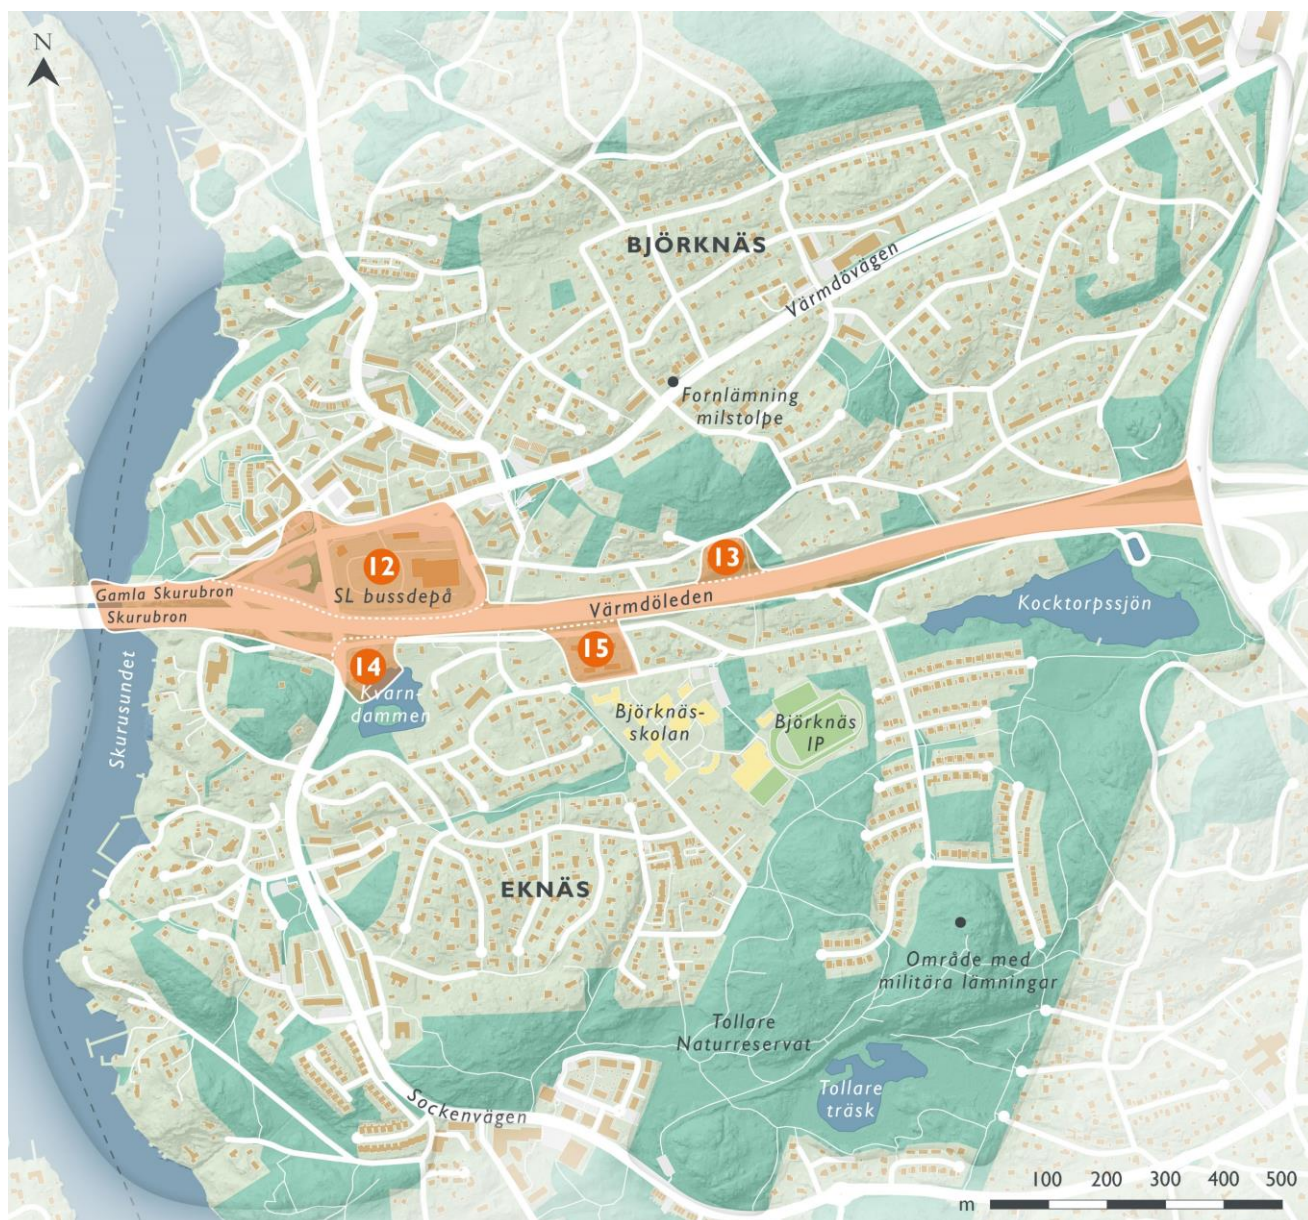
N

BJÖRKNÄS

Värmdövägen

Fornlämning milstolpe

12
SL bussdepå

13

Gamla Skurubron
Skurubron

Värmdöleden

Kocktorpssjön

14
Kvarndammen

15

Björknäs-skolan

Björknäs IP

Skurusundet

EKNÄS

Område med militära lämningar

Tollare Naturreservat

Tollare träsk

Sockenvägen

m 100 200 300 400 500